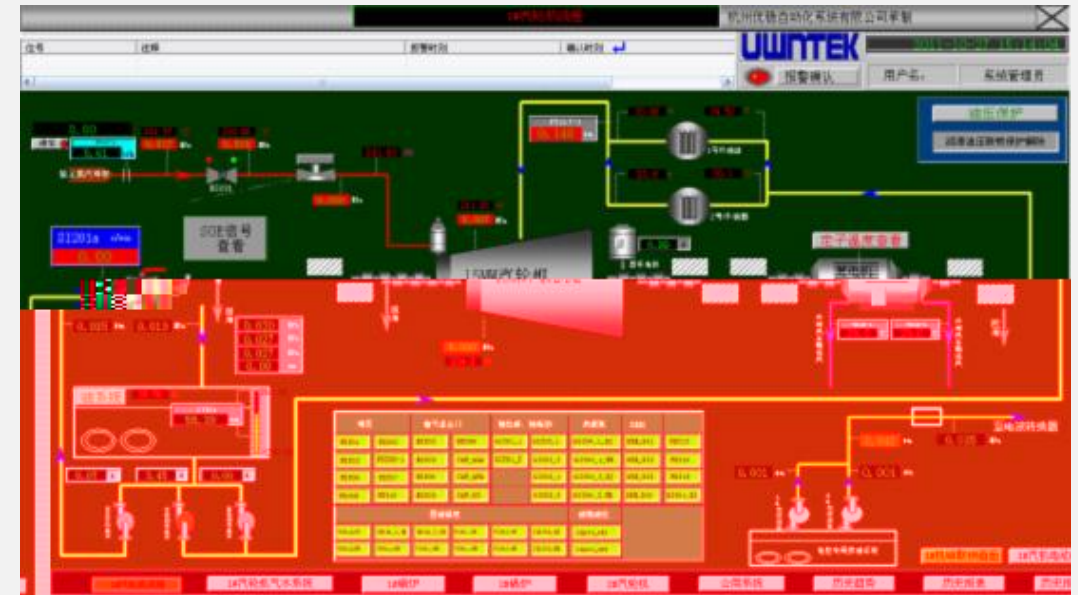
1#汽轮机组画面

杭州优腾自动化系统有限公司荣制

信号 | 状态 | 报警时间 | 确认时间

UWNTEK

报警确认

用户名: 系统管理员

0.00

0.51

0.000

SOE信号查看

21201a

0.00

油压保护

润滑油压联锁保护解除

15MW汽轮机

1号冷凝器

2号冷凝器

盘车装置

0.001

0.001

凝汽器换热器

1#汽轮机组

1#汽轮机汽水系统

1#锅炉

2#锅炉

2#汽轮机

公用系统

历史曲线

历史报表